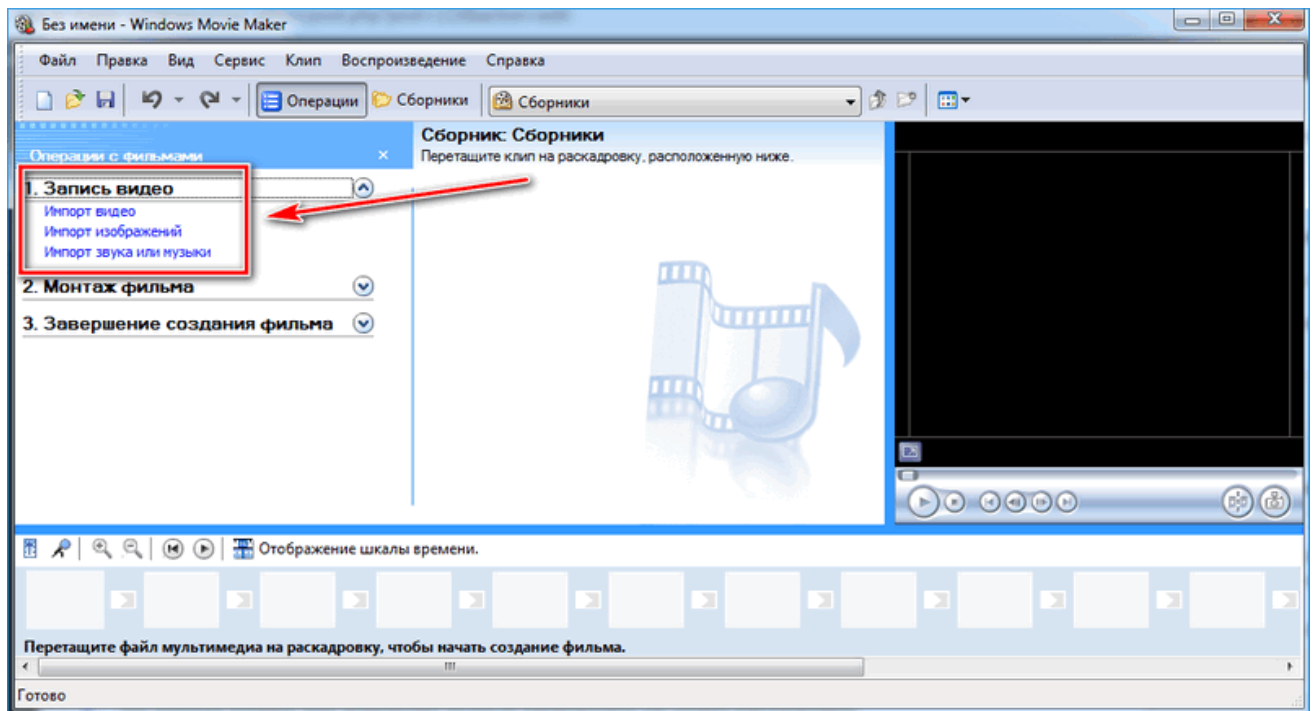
Без имени - Windows Movie Maker

Файл Правка Вид Сервис Клип Воспроизведение Справка

Операции Сборники Сборники

Операции с фильмами ×

1. Запись видео

Импорт видео
Импорт изображений
Импорт звука или музыки

2. Монтаж фильма

3. Завершение создания фильма

Сборник: Сборники
Перетащите клип на раскадровку, расположенную ниже.

Отображение шкалы времени.

Перетащите файл мультимедиа на раскадровку, чтобы начать создание фильма.

Готово